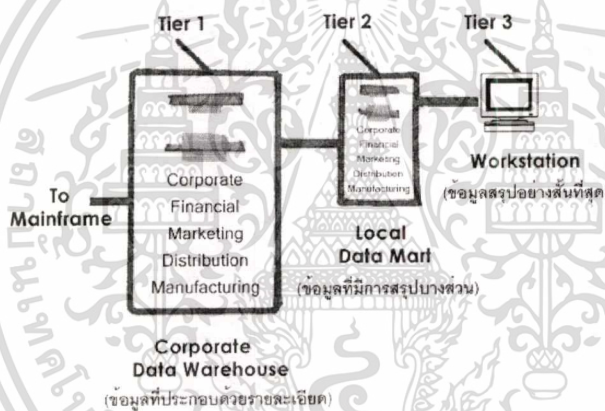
Tier 1

Tier 2

Tier 3

To Mainframe

Corporate
Financial
Marketing
Distribution
Manufacturing

Corporate
Financial
Marketing
Distribution
Manufacturing

Workstation
(ข้อมูลสรุปอย่างสั้นที่สุด

Local Data Mart
(ข้อมูลที่มีการสรุปบางส่วน)

Corporate Data Warehouse
(ข้อมูลที่ประกอบด้วยรายละเอียด)